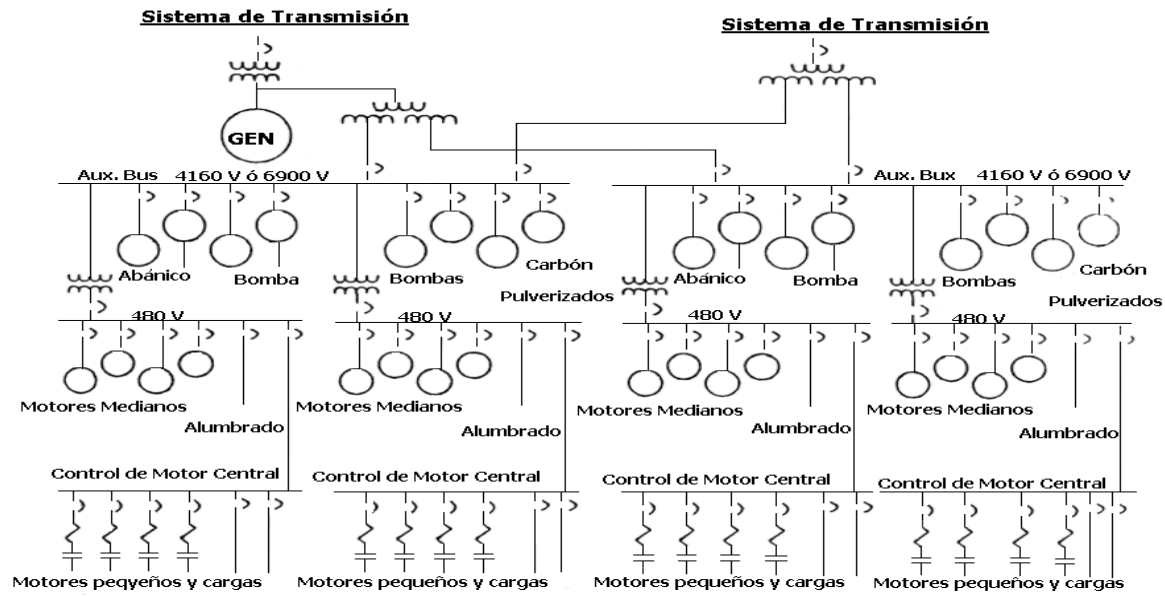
Sistema de Transmisión

Sistema de Transmisión

GEN

Aux. Bus 4160 V ó 6900 V

Aux. Bux 4160 V ó 6900 V

Abánico

Bomba

Bombas

Carbón Pulverizados

Abánico

Bomba

Bombas

Carbón Pulverizados

480 V

480 V

480 V

480 V

Motores Medianos

Alumbrado

Motores Medianos

Alumbrado

Motores Medianos

Alumbrado

Motores Medianos

Alumbrado

Control de Motor Central

Control de Motor Central

Control de Motor Central

Control de Motor Central

Motores peqyeños y cargas

Motores pequeños y cargas

Motores pequeños y cargas

Motores pequeños y cargas